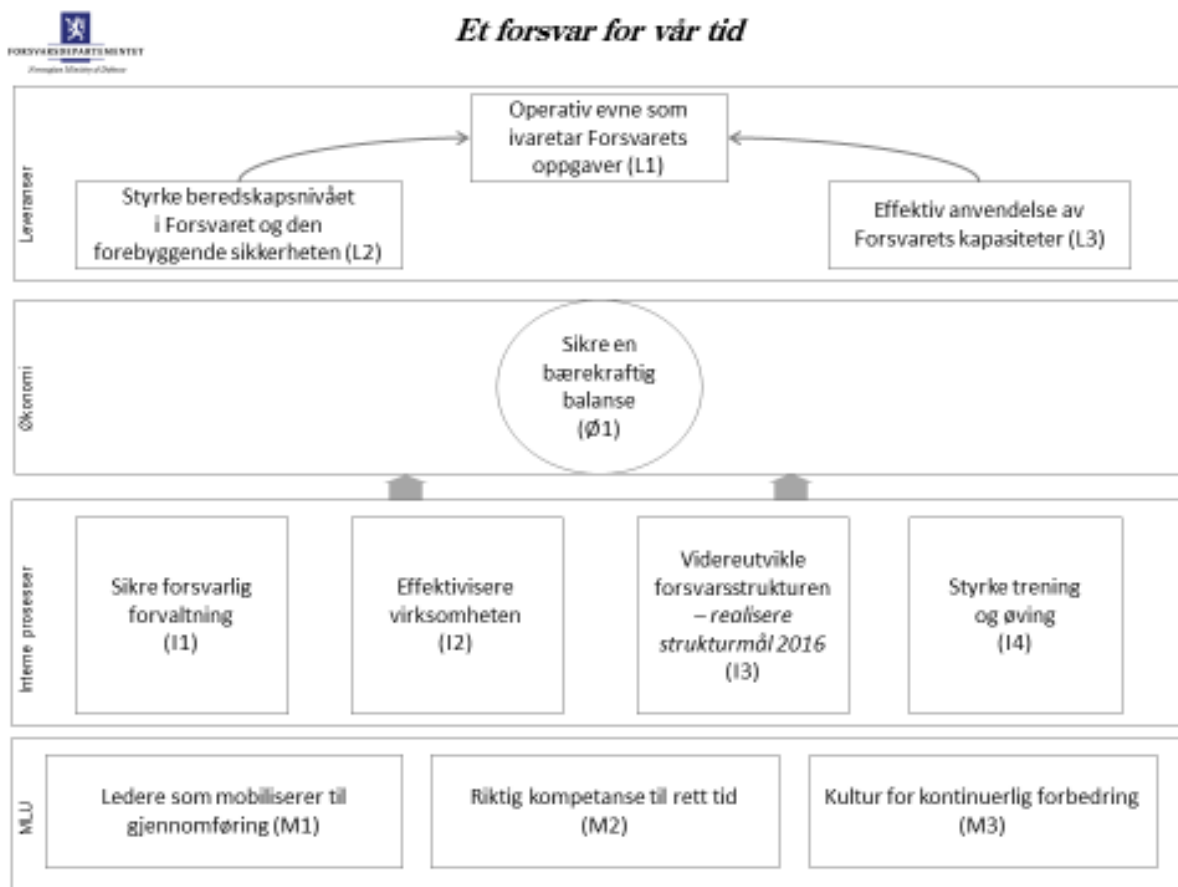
FORSVARSDEPARTEMENTET
Norwegian Ministry of Defence

Et forsvar for vår tid

Leveranser

Operativ evne som ivaretar Forsvarets oppgaver (L1)

Styrke beredskapsnivået i Forsvaret og den forebyggende sikkerheten (L2)

Effektiv anvendelse av Forsvarets kapasiteter (L3)

Økonomi

Sikre en bærekraftig balanse (Ø1)

Interne prosesser

Sikre forsvarlig forvaltning (I1)

Effektivisere virksomheten (I2)

Videreutvikle forsvarsstrukturen – realisere strukturmål 2016 (I3)

Styrke trening og øving (I4)

MLU

Ledere som mobiliserer til gjennomføring (M1)

Riktig kompetanse til rett tid (M2)

Kultur for kontinuerlig forbedring (M3)